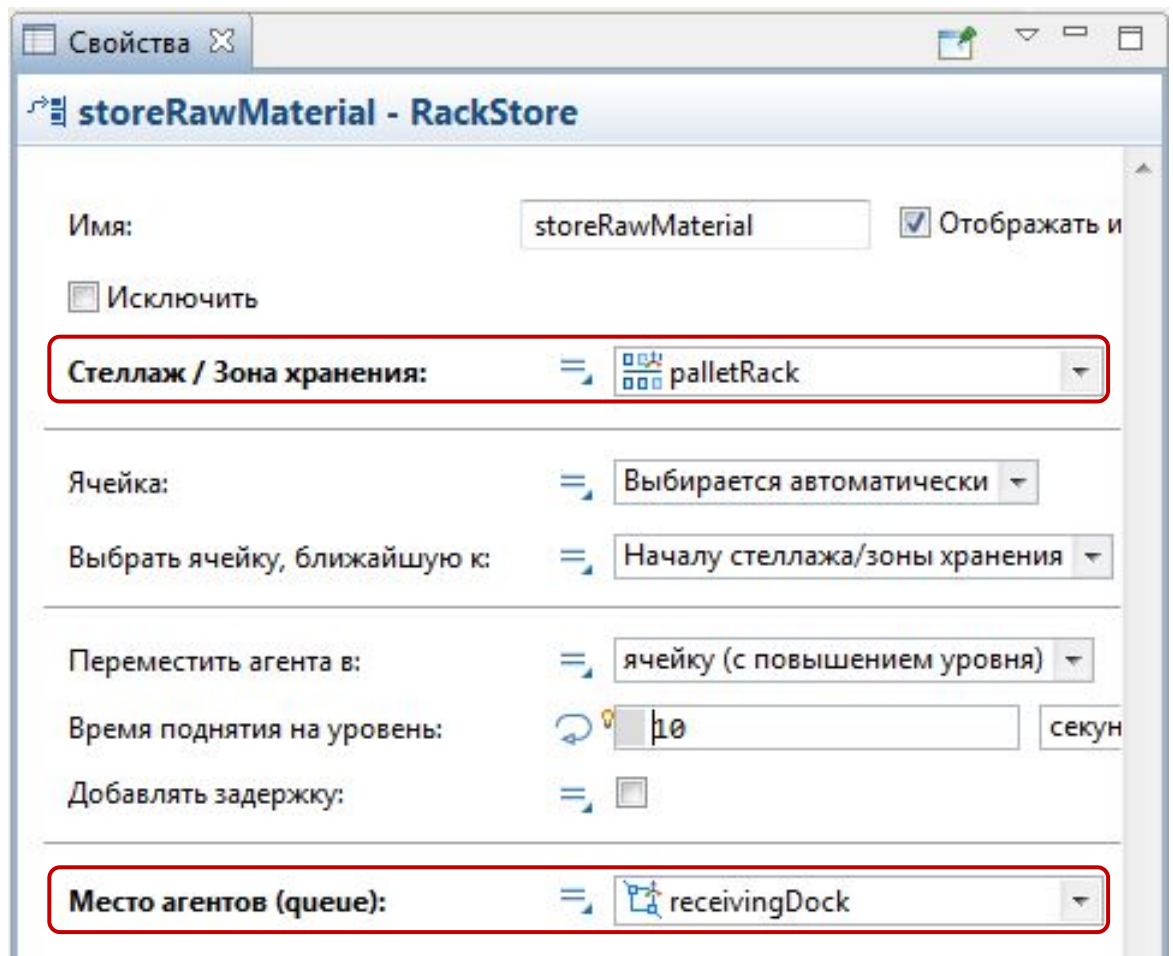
Свойства

storeRawMaterial - RackStore

Имя: storeRawMaterial Отображать и

Исключить

Стеллаж / Зона хранения: palletRack

Ячейка: Выбирается автоматически

Выбрать ячейку, ближайшую к: Началу стеллажа/зоны хранения

Переместить агента в: ячейку (с повышением уровня)

Время поднятия на уровень: 10 секун

Добавлять задержку:

Место агентов (queue): receivingDock